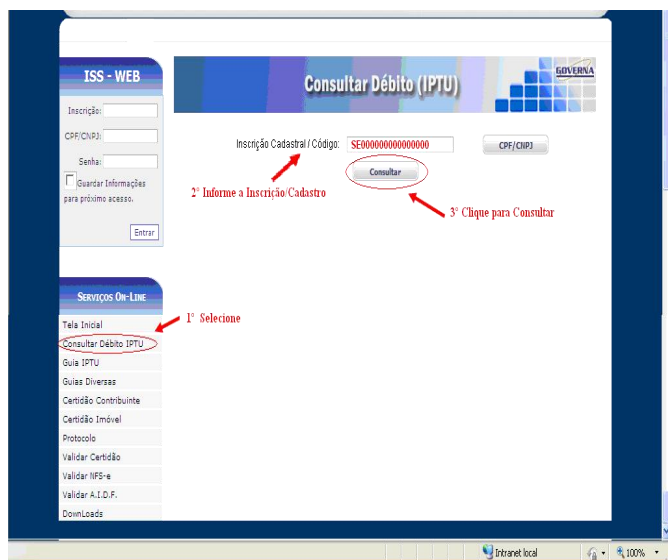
ISS - WEB

Inscrição:

CPF/CNPJ:

Senha:

Guardar Informações para próximo acesso.

Entrar

Consultar Débito (IPTU)

GOVERNA

Inscrição Cadastral / Código: SE000000000000000

CPF/CNPJ

Consultar

2° Informe a Inscrição/Cadastro

3° Clique para Consultar

Serviços On-Line

1° Selecione

Tela Inicial

Consultar Débito IPTU

Guia IPTU

Guias Diversas

Certidão Contribuinte

Certidão Imóvel

Protocolo

Validar Certidão

Validar NFS-e

Validar A.I.D.F.

DownLoads

Intranet local

100%